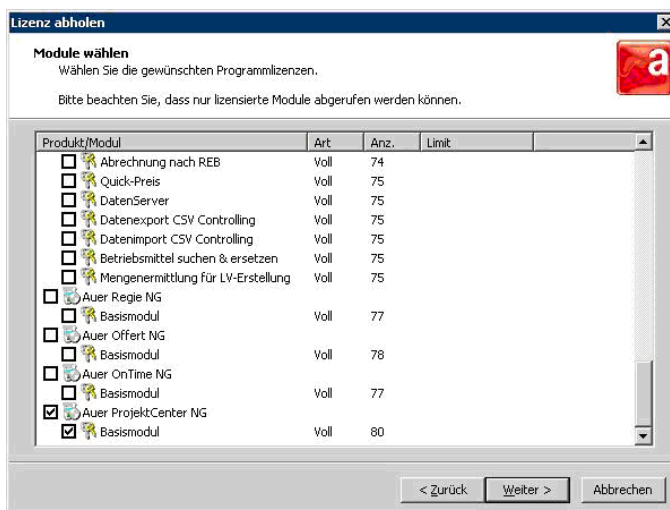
Lizenz abholen

Module wählen
Wählen Sie die gewünschten Programmlizenzen.

Bitte beachten Sie, dass nur lizensierte Module abgerufen werden können.

| Produkt/Modul | Art | Anz. | Limit |
|---|---|---|---|
| Abrechnung nach REB | Voll | 74 | |
| Quick-Preis | Voll | 75 | |
| DatenServer | Voll | 75 | |
| Datenexport CSV Controlling | Voll | 75 | |
| Datenimport CSV Controlling | Voll | 75 | |
| Betriebsmittel suchen & ersetzen | Voll | 75 | |
| Mengenermittlung für LV-Erstellung | Voll | 75 | |
| Auer Regie NG | | | |
| Basismodul | Voll | 77 | |
| Auer Offert NG | | | |
| Basismodul | Voll | 78 | |
| Auer OnTime NG | | | |
| Basismodul | Voll | 77 | |
| Auer ProjektCenter NG | | | |
| Basismodul | Voll | 80 | |

< Zurück | Weiter > | Abbrechen